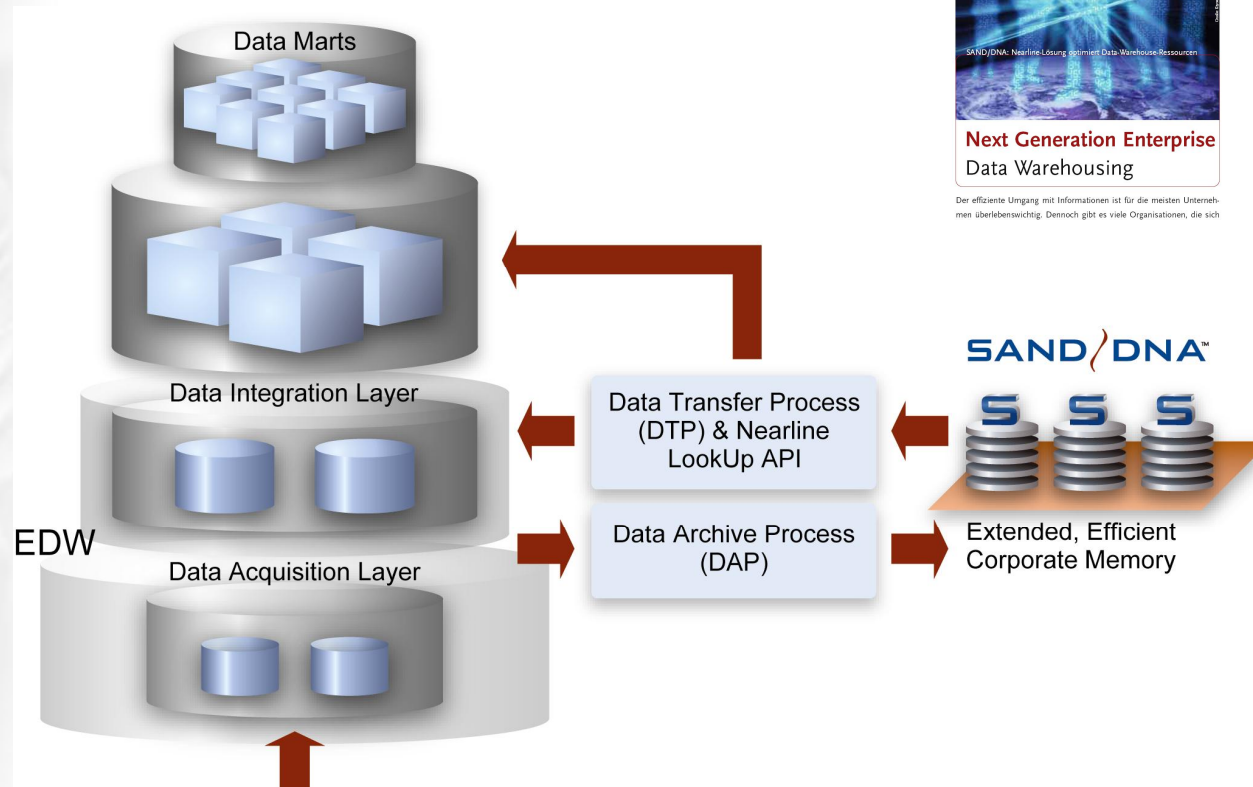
Data Marts

SAND/DNA: Nearline-Lösung optimiert Data-Warehouse-Ressourcen

Next Generation Enterprise
Data Warehousing

Der effiziente Umgang mit Informationen ist für die meisten Unternehmen überlebenswichtig. Dennoch gibt es viele Organisationen, die sich

SAND/DNA™

Data Integration Layer

Data Transfer Process (DTP) & Nearline LookUp API

EDW

Data Acquisition Layer

Data Archive Process (DAP)

Extended, Efficient Corporate Memory